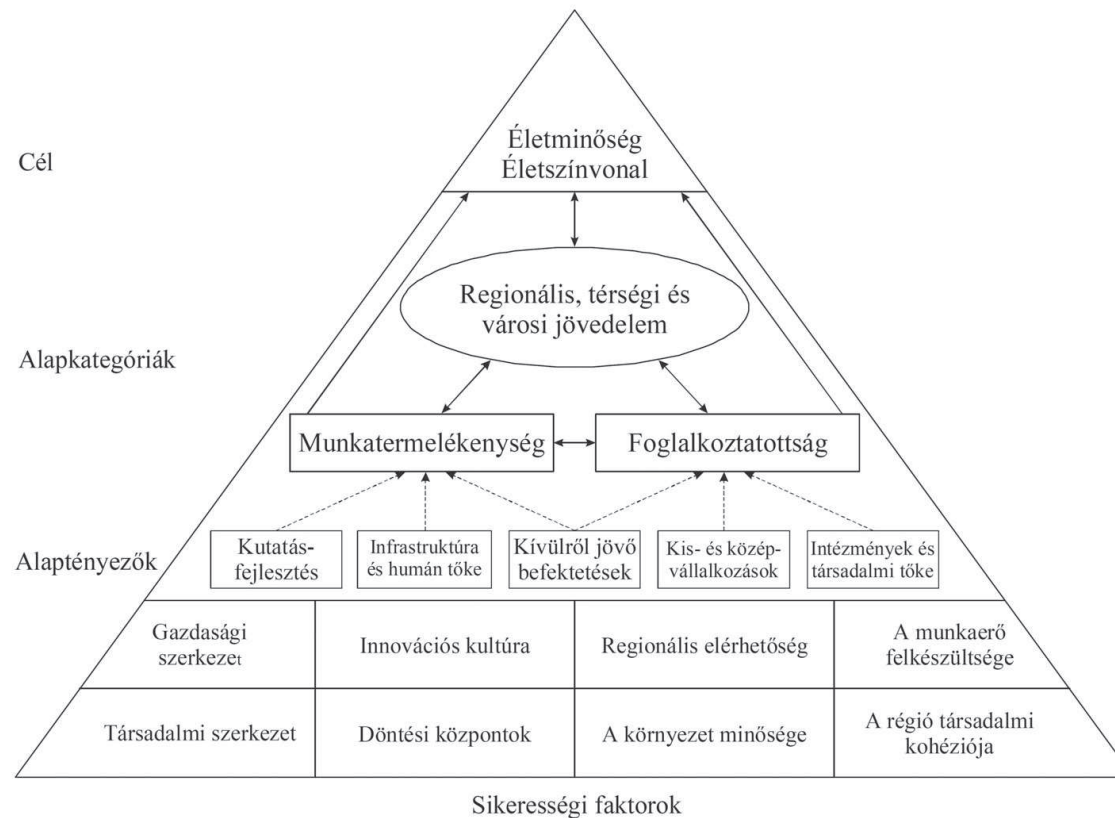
Cél

Életminőség
Életszínvonal

Regionális, térségi és városi jövedelem

Alapkategóriák

Munkatermelékenység

Foglalkoztatottság

Alaptényezők

Kutatás-fejlesztés

Infrastruktúra és humán tőke

Kívülről jövő befektetések

Kis- és középvállalkozások

Intézmények és társadalmi tőke

| Gazdasági szerkezet | Innovációs kultúra | Regionális elérhetőség | A munkaerő felkészültsége |
|---|---|---|---|
| Társadalmi szerkezet | Döntési központok | A környezet minősége | A régió társadalmi kohéziója |

Sikerességi faktorok